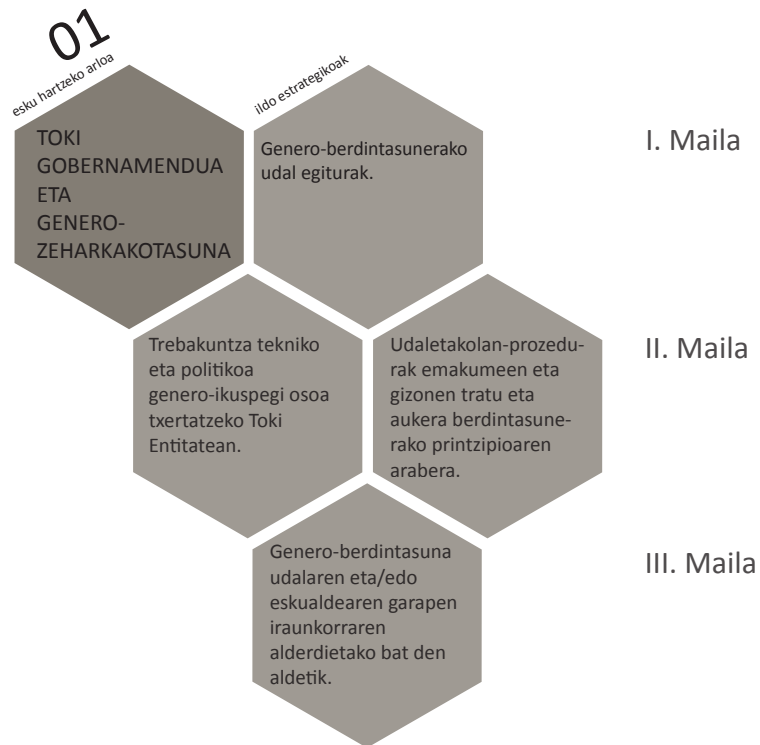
01
esku hartzeko arloa

TOKI GOBERNAMENDUA ETA GENERO-ZEHARKAKOTASUNA

ildo estrategikoak

Genero-berdintasunerako udal egiturak.

I. Maila

Trebakuntza tekniko eta politikoa genero-ikuspegi osoa txertatzeko Toki Entitatean.

Udaletakolan-prozedurak emakumeen eta gizonen tratu eta aukera berdintasunerako printzipioaren arabera.

II. Maila

Genero-berdintasuna udalaren eta/edo eskualdearen garapen iraunkorraren alderdietako bat den aldetik.

III. Maila